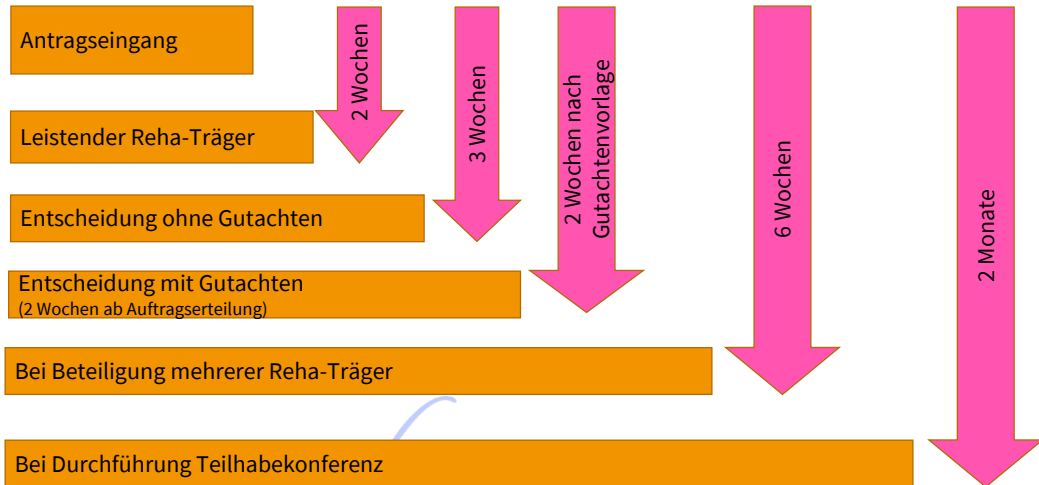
Antragseingang

Leistender Reha-Träger

Entscheidung ohne Gutachten

Entscheidung mit Gutachten
(2 Wochen ab Auftragserteilung)

Bei Beteiligung mehrerer Reha-Träger

Bei Durchführung Teilhabekonferenz

2 Wochen

3 Wochen

2 Wochen nach Gutachtenvorlage

6 Wochen

2 Monate